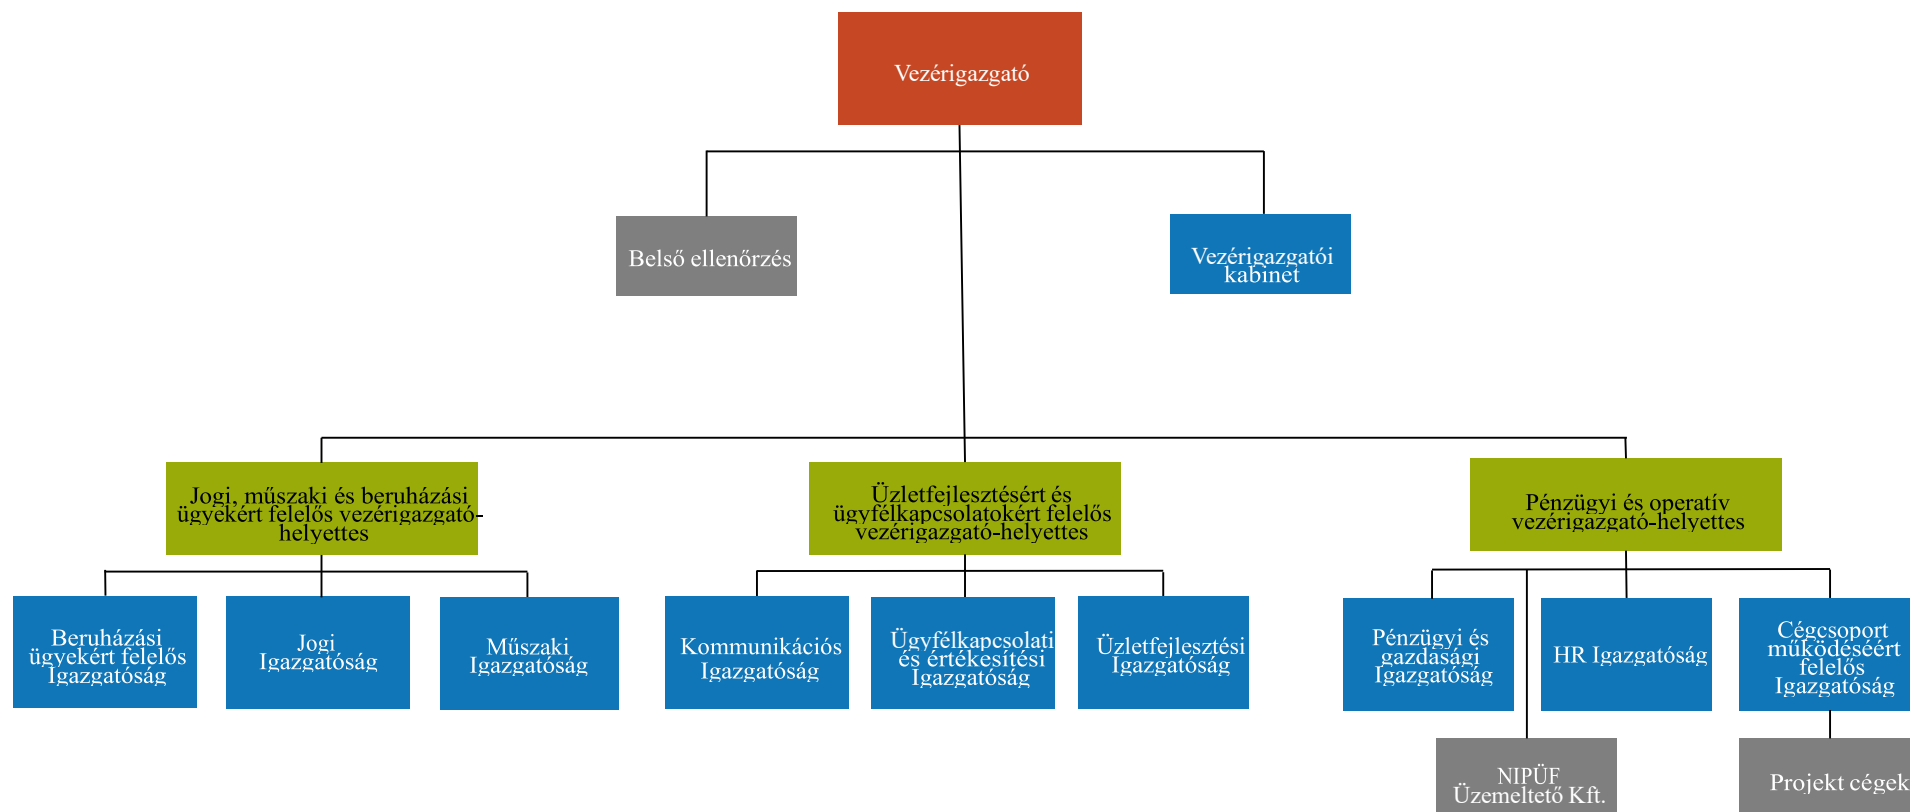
Vezérigazgató

Belső ellenőrzés

Vezérigazgatói kabinet

Jogi, műszaki és beruházási ügyekért felelős vezérigazgató-helyettes

Üzletfejlesztésért és ügyfélkapcsolatokért felelős vezérigazgató-helyettes

Pénzügyi és operatív vezérigazgató-helyettes

Beruházási ügyekért felelős Igazgatóság

Jogi Igazgatóság

Műszaki Igazgatóság

Kommunikációs Igazgatóság

Ügyfélkapcsolati és értékesítési Igazgatóság

Üzletfejlesztési Igazgatóság

Pénzügyi és gazdasági Igazgatóság

HR Igazgatóság

Cégcsoport működéséért felelős Igazgatóság

NIPÜF Üzemeltető Kft.

Projekt cégek